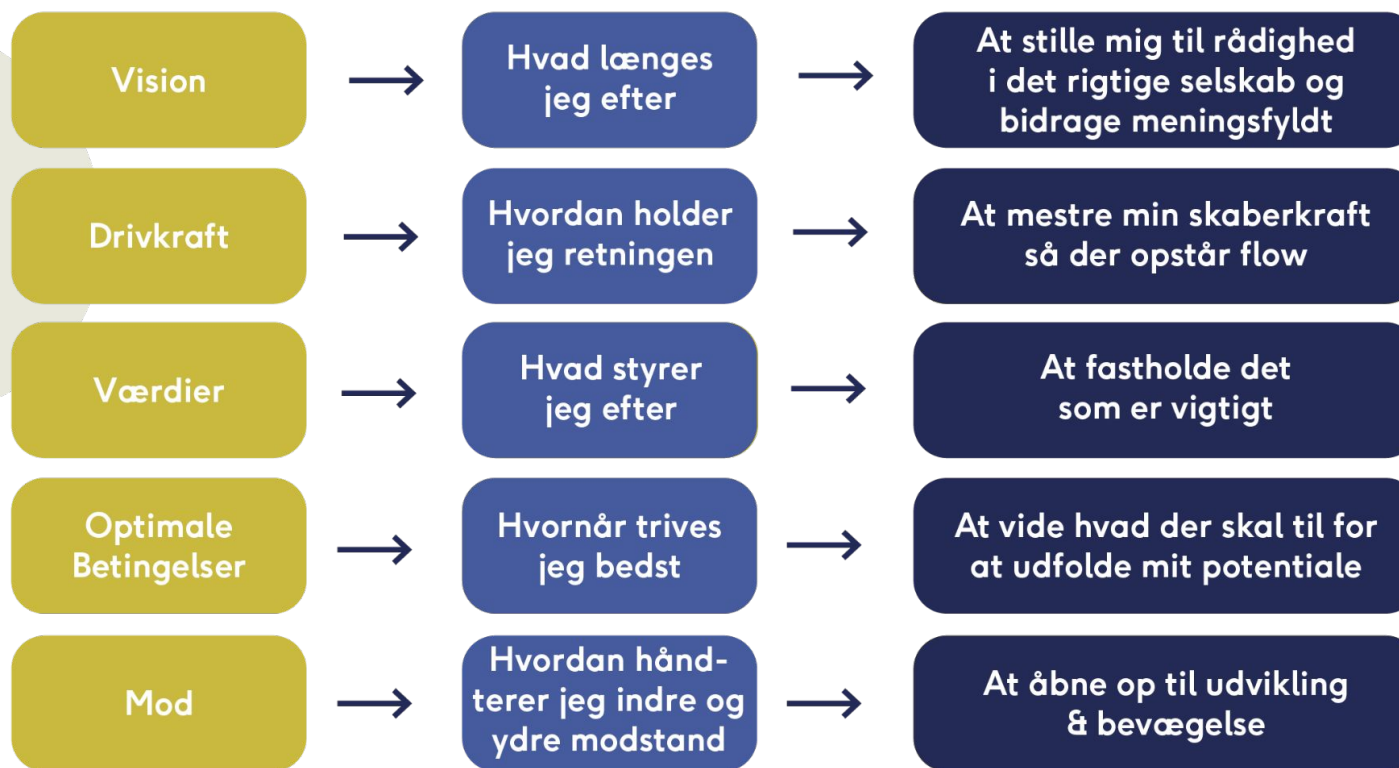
Vision → Hvad længes jeg efter → At stille mig til rådighed i det rigtige selskab og bidrage meningsfyldt

Drivkraft → Hvordan holder jeg retningen → At mestre min skaberkraft så der opstår flow

Værdier → Hvad styrer jeg efter → At fastholde det som er vigtigt

Optimale Betingelser → Hvornår trives jeg bedst → At vide hvad der skal til for at udfolde mit potentiale

Mod → Hvordan håndterer jeg indre og ydre modstand → At åbne op til udvikling & bevægelse